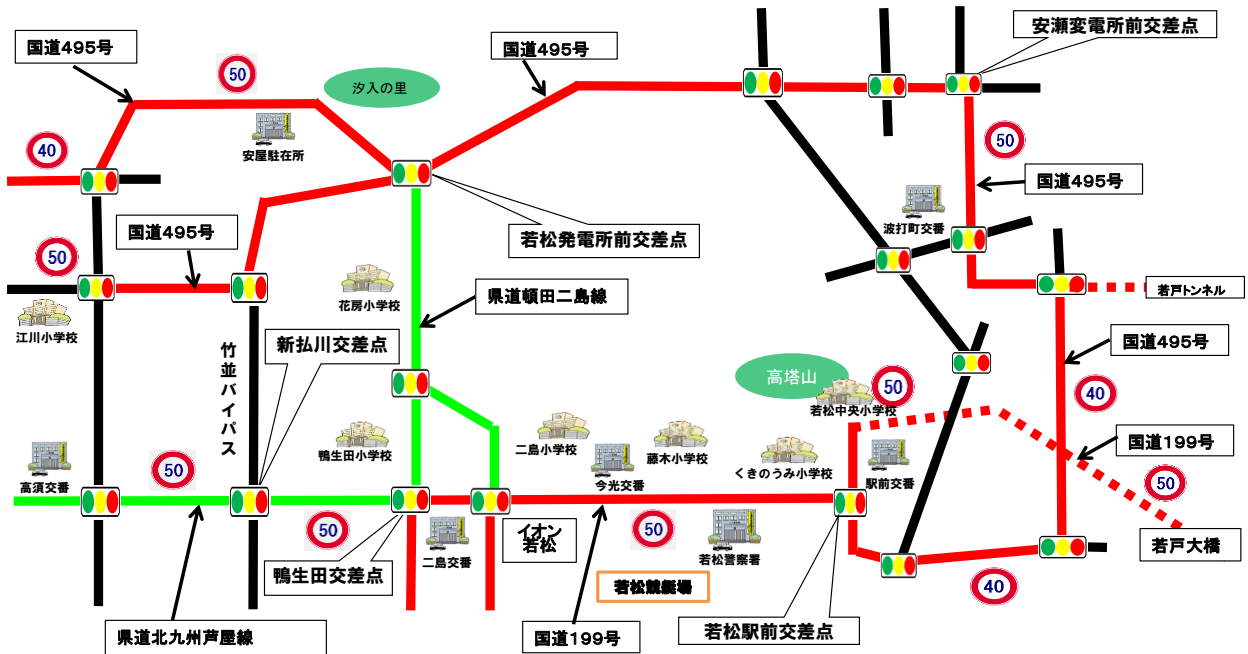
国道495号

50

汐入の里

国道495号

安瀬変電所前交差点

40

安屋駐在所

50

国道495号

波打町交番

若松発電所前交差点

国道495号

50

若戸トンネル

花房小学校

県道頓田二島線

江川小学校

竹並バイパス

新払川交差点

国道495号

高塔山

50

若松中央小学校

40

国道199号

鴨生田小学校

二島小学校

藤木小学校

くきのうみ小学校

今光交番

駅前交番

高須交番

50

50

50

イオン若松

二島交番

若松警察署

若戸大橋

鴨生田交差点

若松競艇場

40

県道北九州芦屋線

国道199号

若松駅前交差点